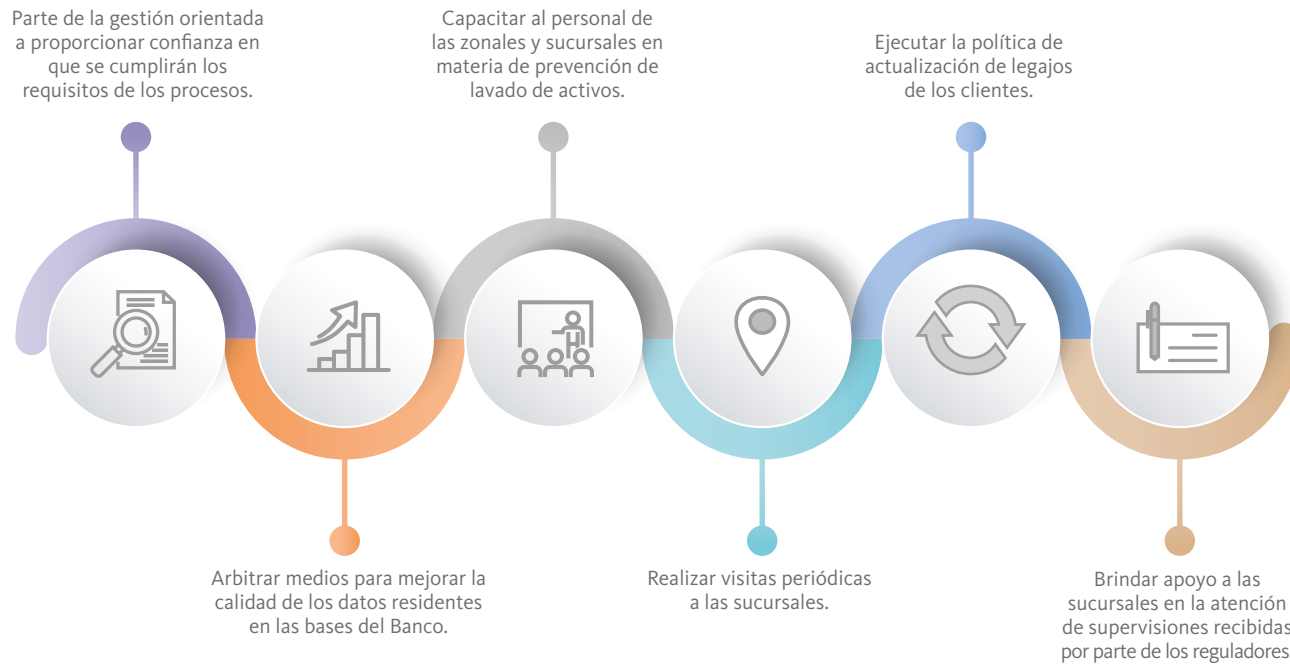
Parte de la gestión orientada a proporcionar confianza en que se cumplirán los requisitos de los procesos.

Arbitrar medios para mejorar la calidad de los datos residentes en las bases del Banco.

Capacitar al personal de las zonales y sucursales en materia de prevención de lavado de activos.

Realizar visitas periódicas a las sucursales.

Ejecutar la política de actualización de legajos de los clientes.

Brindar apoyo a las sucursales en la atención de supervisiones recibidas por parte de los reguladores